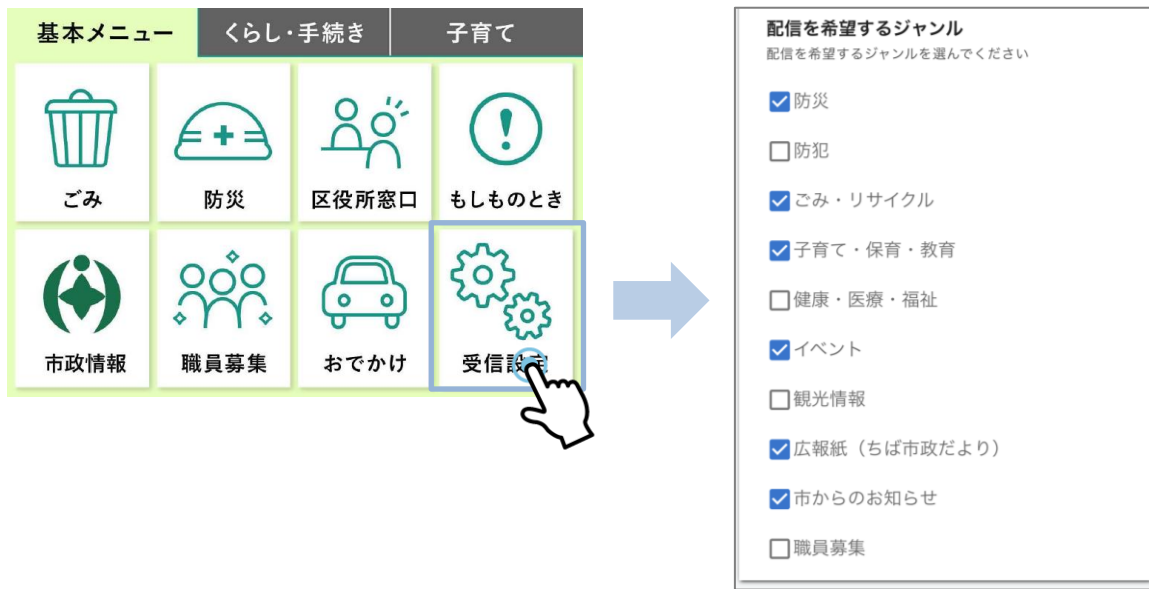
基本メニュー くらし・手続き 子育て

ごみ
防災
区役所窓口
もしものとき
市政情報
職員募集
おでかけ
受信設定

配信を希望するジャンル
配信を希望するジャンルを選んでください

防災
防犯
ごみ・リサイクル
子育て・保育・教育
健康・医療・福祉
イベント
観光情報
広報紙（ちば市政だより）
市からのお知らせ
職員募集